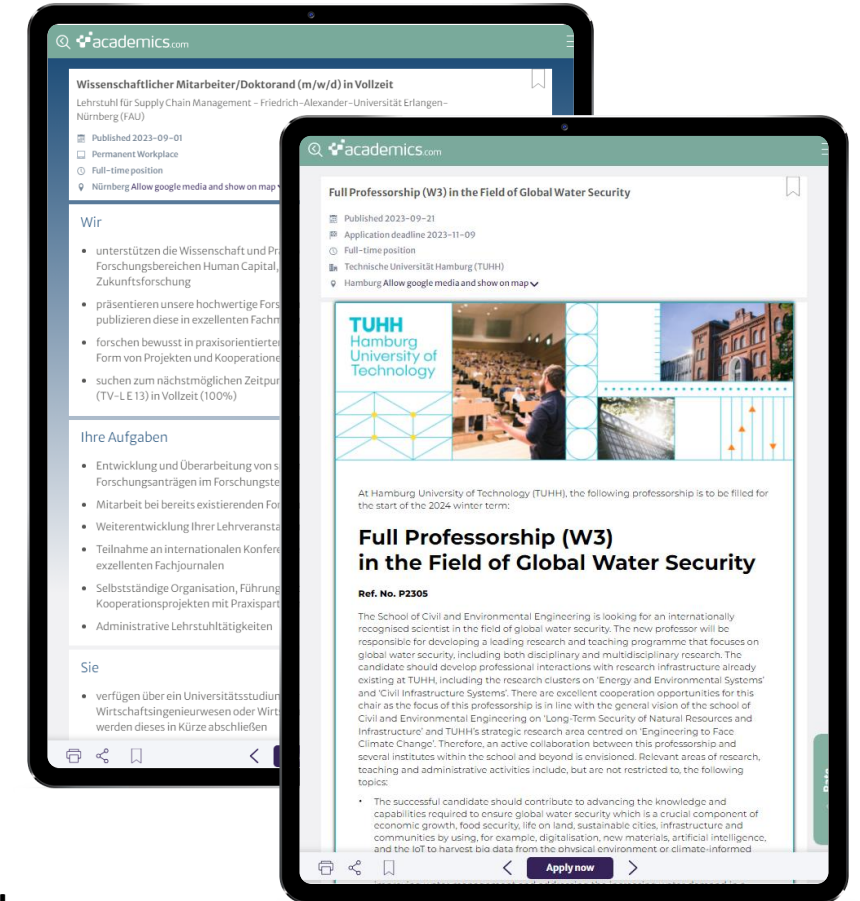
academics.com

Wissenschaftlicher Mitarbeiter/Doktorand (m/w/d) in Vollzeit

Lehrstuhl für Supply Chain Management – Friedrich-Alexander-Universität Erlangen-Nürnberg (FAU)

Published 2023-09-01
Permanent Workplace
Full-time position
Nürnberg Allow google media and show on map

Wir

• unterstützen die Wissenschaft und Pr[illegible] Forschungsbereichen Human Capital, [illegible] Zukunftsforschung
• präsentieren unsere hochwertige Fors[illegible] publizieren diese in exzellenten Fachm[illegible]
• forschen bewusst in praxisorientierter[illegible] Form von Projekten und Kooperatione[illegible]
• suchen zum nächstmöglichen Zeitpun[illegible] (TV-L E 13) in Vollzeit (100%)

Ihre Aufgaben

• Entwicklung und Überarbeitung von s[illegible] Forschungsanträgen im Forschungste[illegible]
• Mitarbeit bei bereits existierenden Fo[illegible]
• Weiterentwicklung Ihrer Lehrveransta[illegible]
• Teilnahme an internationalen Konfere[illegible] exzellenten Fachjournalen
• Selbstständige Organisation, Führung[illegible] Kooperationsprojekten mit Praxispart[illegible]
• Administrative Lehrstuhltätigkeiten

Sie

• verfügen über ein Universitätsstudiu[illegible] Wirtschaftsingenieurwesen oder Wirt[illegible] werden dieses in Kürze abschließen

academics.com

Full Professorship (W3) in the Field of Global Water Security

Published 2023-09-21
Application deadline 2023-11-09
Full-time position
Technische Universität Hamburg (TUHH)
Hamburg Allow google media and show on map

TUHH
Hamburg University of Technology

At Hamburg University of Technology (TUHH), the following professorship is to be filled for the start of the 2024 winter term:

Full Professorship (W3) in the Field of Global Water Security

Ref. No. P2305

The School of Civil and Environmental Engineering is looking for an internationally recognised scientist in the field of global water security. The new professor will be responsible for developing a leading research and teaching programme that focuses on global water security, including both disciplinary and multidisciplinary research. The candidate should develop professional interactions with research infrastructure already existing at TUHH, including the research clusters on 'Energy and Environmental Systems' and 'Civil Infrastructure Systems'. There are excellent cooperation opportunities for this chair as the focus of this professorship is in line with the general vision of the school of Civil and Environmental Engineering on 'Long-Term Security of Natural Resources and Infrastructure' and TUHH's strategic research area centred on 'Engineering to Face Climate Change'. Therefore, an active collaboration between this professorship and several institutes within the school and beyond is envisioned. Relevant areas of research, teaching and administrative activities include, but are not restricted to, the following topics:

• The successful candidate should contribute to advancing the knowledge and capabilities required to ensure global water security which is a crucial component of economic growth, food security, life on land, sustainable cities, infrastructure and communities by using, for example, digitalisation, new materials, artificial intelligence, and the IoT to harvest big data from the physical environment or climate-informed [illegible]

Apply now